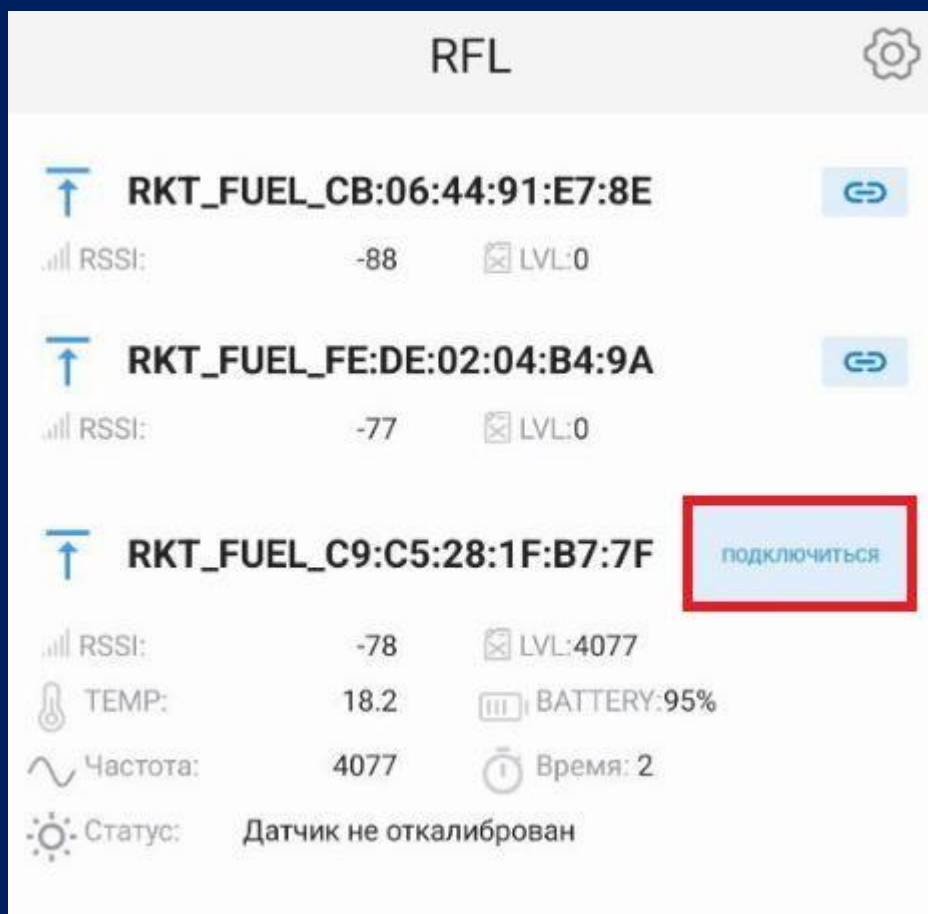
RFL

RKT_FUEL_CB:06:44:91:E7:8E

RSSI: -88 LVL:0

RKT_FUEL_FE:DE:02:04:B4:9A

RSSI: -77 LVL:0

RKT_FUEL_C9:C5:28:1F:B7:7F

подключиться

RSSI: -78 LVL:4077

TEMP: 18.2 BATTERY:95%

Частота: 4077 Время: 2

Статус: Датчик не откалиброван